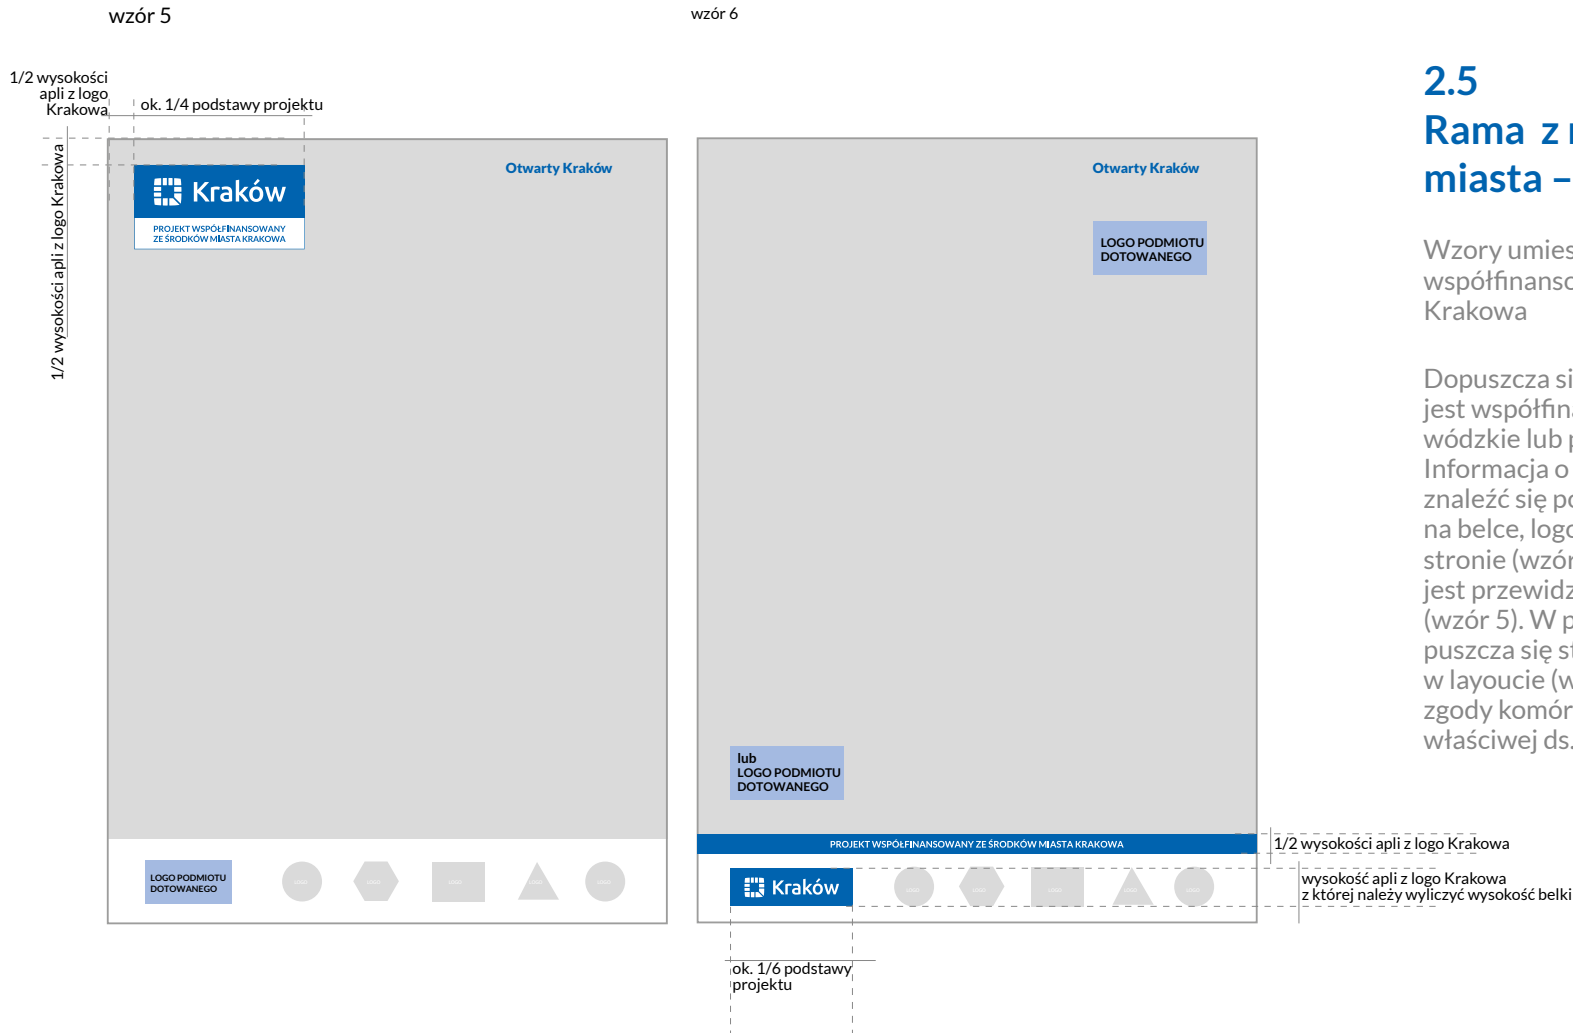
wzór 5

1/2 wysokości apli z logo Krakowa

ok. 1/4 podstawy projektu

1/2 wysokości apli z logo Krakowa

Kraków

PROJEKT WSPÓŁFINANSOWANY ZE ŚRODKÓW MIASTA KRAKOWA

Otwarty Kraków

LOGO PODMIOTU DOTOWANEGO

LOGO

LOGO

LOGO

LOGO

LOGO

wzór 6

Otwarty Kraków

LOGO PODMIOTU DOTOWANEGO

lub LOGO PODMIOTU DOTOWANEGO

PROJEKT WSPÓŁFINANSOWANY ZE ŚRODKÓW MIASTA KRAKOWA

Kraków

LOGO

LOGO

LOGO

LOGO

LOGO

1/2 wysokości apli z logo Krakowa

wysokość apli z logo Krakowa z której należy wyliczyć wysokość belki

ok. 1/6 podstawy projektu

2.5
Rama z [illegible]
miasta – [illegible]

Wzory umies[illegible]
współfinanso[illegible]
Krakowa

Dopuszcza si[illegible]
jest współfin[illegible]
wódzkie lub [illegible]
Informacja o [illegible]
znaleźć się p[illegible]
na belce, log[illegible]
stronie (wzór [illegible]
jest przewidz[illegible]
(wzór 5). W p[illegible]
puszcza się st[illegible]
w layoucie (w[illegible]
zgody komór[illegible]
właściwej ds.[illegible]